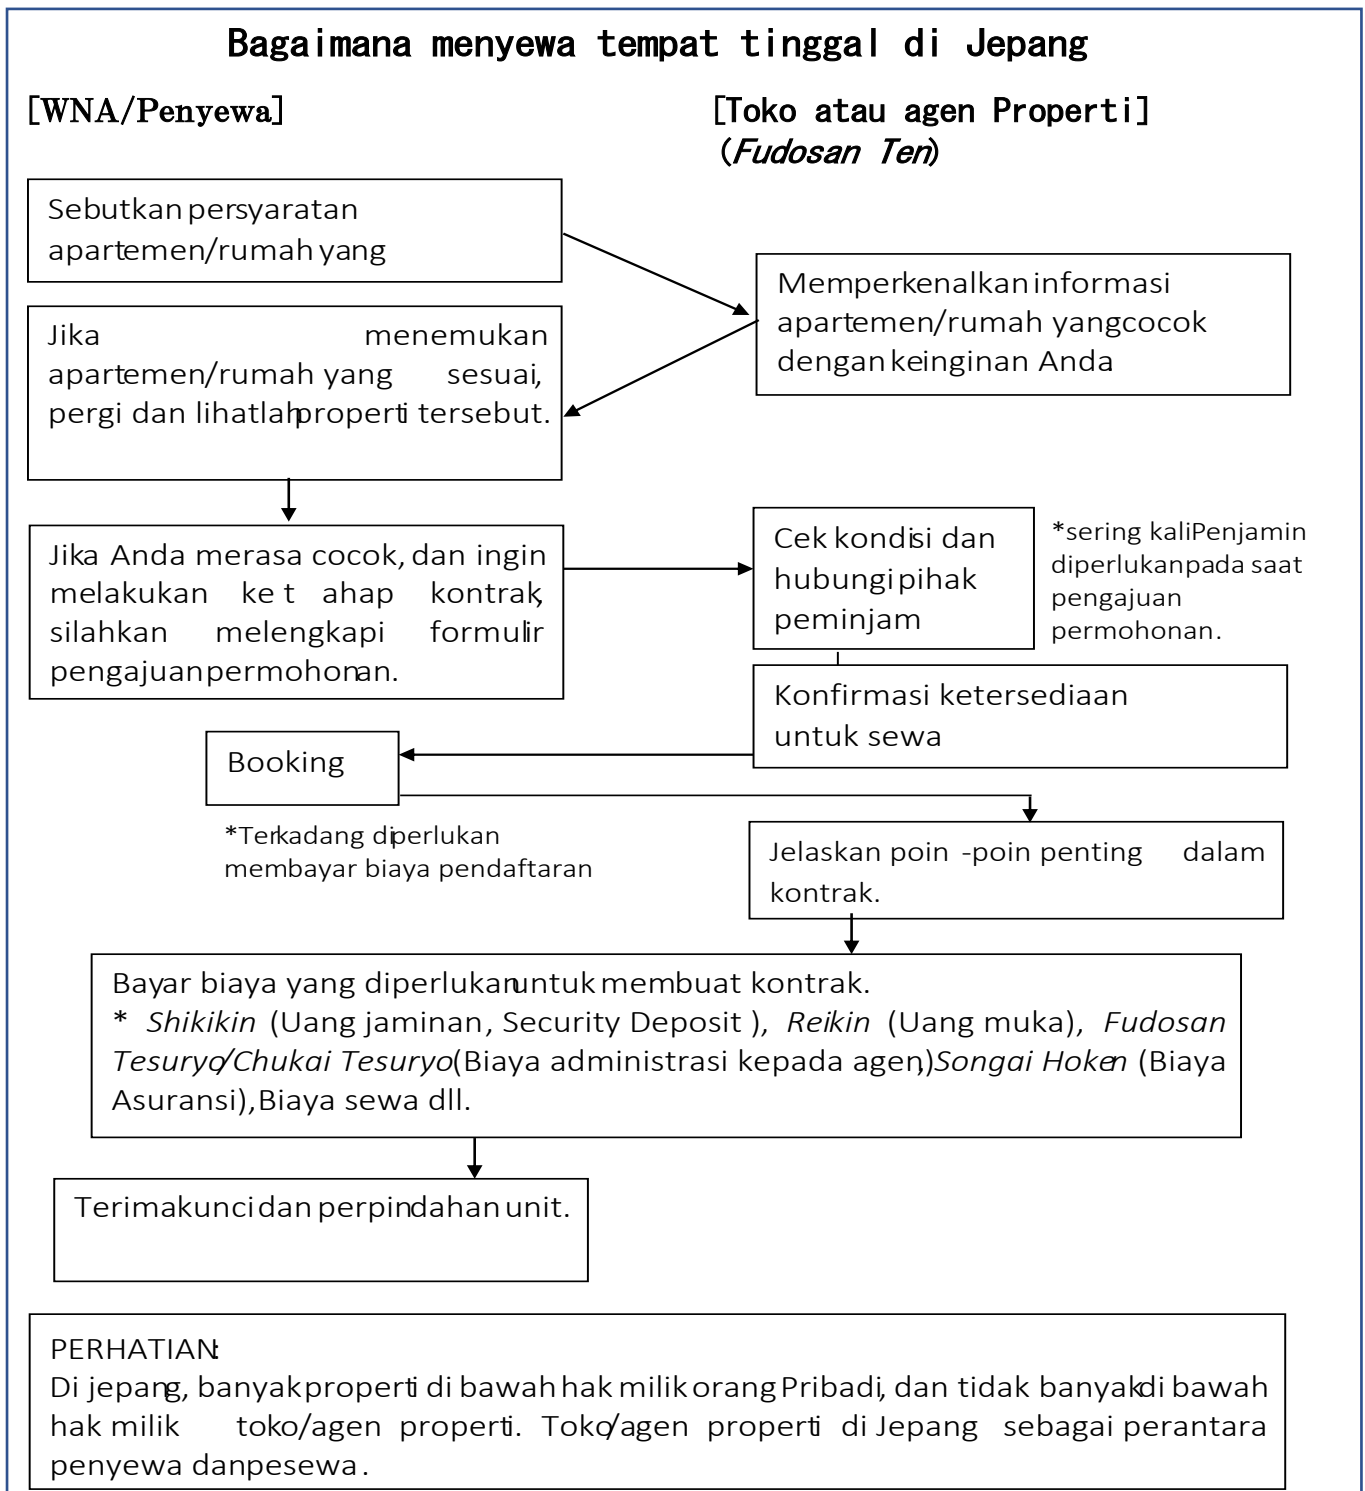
Bagaimana menyewa tempat tinggal di Jepang

[WNA/Penyewa]

[Toko atau agen Properti] (*Fudosan Ten*)

Sebutkan persyaratan apartemen/rumah yang

Memperkenalkan informasi apartemen/rumah yangcocok dengan keinginan Anda

Jika menemukan apartemen/rumah yang sesuai, pergi dan lihatlah properti tersebut.

Jika Anda merasa cocok, dan ingin melakukan ke tahap kontrak, silahkan melengkapi formulir pengajuan permohonan.

Cek kondisi dan hubungi pihak peminjam

*sering kali Penjamin diperlukan pada saat pengajuan permohonan.

Konfirmasi ketersediaan untuk sewa

Booking

*Terkadang diperlukan membayar biaya pendaftaran

Jelaskan poin -poin penting dalam kontrak.

Bayar biaya yang diperlukan untuk membuat kontrak.
* *Shikikin* (Uang jaminan, Security Deposit ), *Reikin* (Uang muka), *Fudosan Tesuryo/Chukai Tesuryo*(Biaya administrasi kepada agen,)*Songai Hoken* (Biaya Asuransi),Biaya sewa dll.

Terimakunci dan perpindahan unit.

PERHATIAN:
Di jepang, banyak properti di bawah hak milik orang Pribadi, dan tidak banyak di bawah hak milik toko/agen properti. Toko/agen properti di Jepang sebagai perantara penyewa dan pesewa.